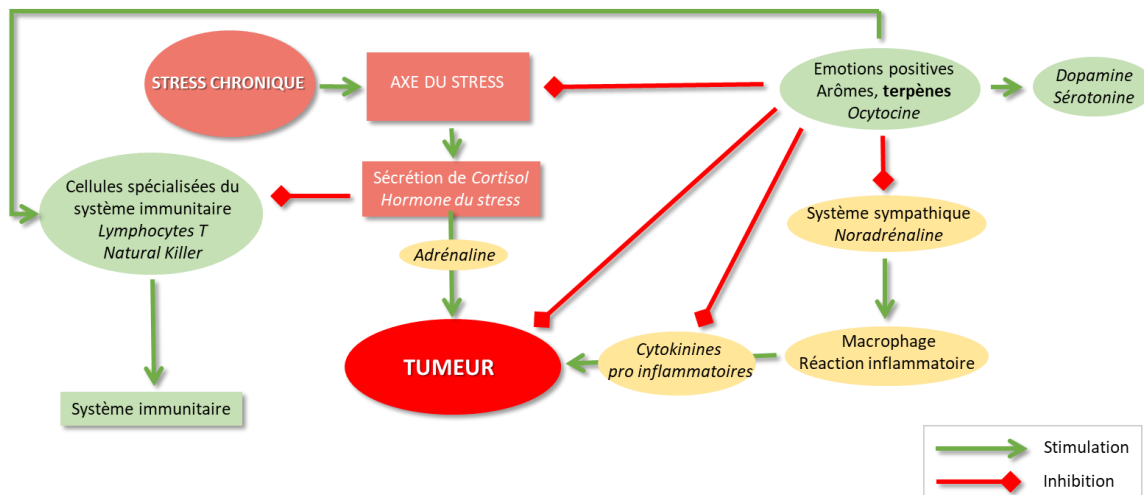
STRESS CHRONIQUE

AXE DU STRESS

Emotions positives
Arômes, **terpènes**
*Ocytocine*

*Dopamine*
*Sérotonine*

Cellules spécialisées du système immunitaire
*Lymphocytes T*
*Natural Killer*

Sécrétion de *Cortisol*
*Hormone du stress*

Système sympathique
*Noradrénaline*

*Adrénaline*

Macrophage
Réaction inflammatoire

TUMEUR

*Cytokinines*
*pro inflammatoires*

Système immunitaire

Stimulation

Inhibition